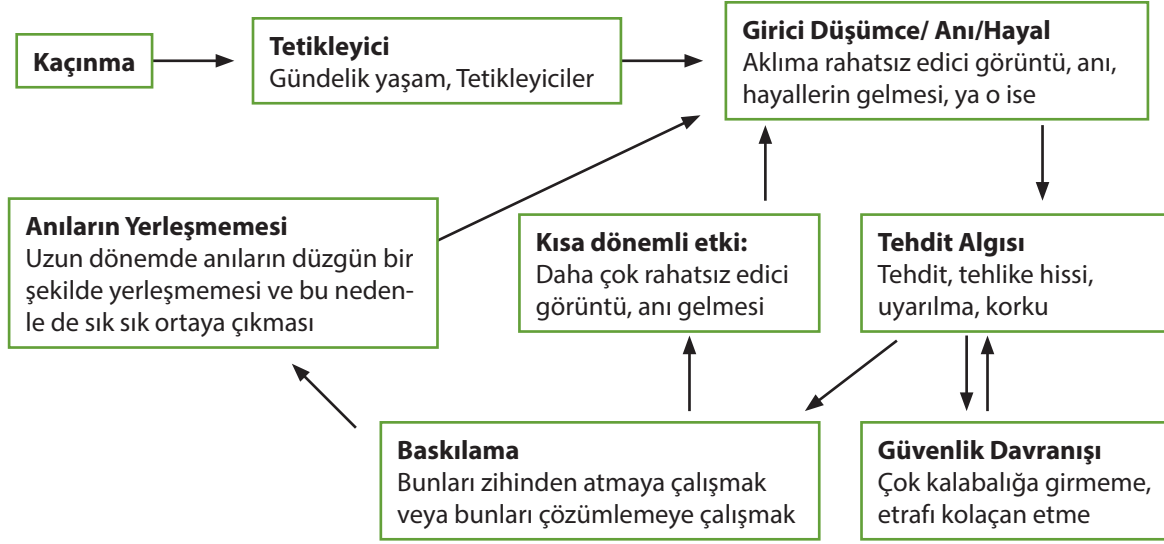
**Kaçınma**

**Tetikleyici**
Gündelik yaşam, Tetikleyiciler

**Girici Düşümce/ Anı/Hayal**
Aklıma rahatsız edici görüntü, anı, hayallerin gelmesi, ya o ise

**Anıların Yerleşmemesi**
Uzun dönemde anıların düzgün bir şekilde yerleşmemesi ve bu nedenle de sık sık ortaya çıkması

**Kısa dönemli etki:**
Daha çok rahatsız edici görüntü, anı gelmesi

**Tehdit Algısı**
Tehdit, tehlike hissi, uyarılma, korku

**Baskılama**
Bunları zihinden atmaya çalışmak veya bunları çözümlemeye çalışmak

**Güvenlik Davranışı**
Çok kalabalığa girmeme, etrafı kolaçan etme